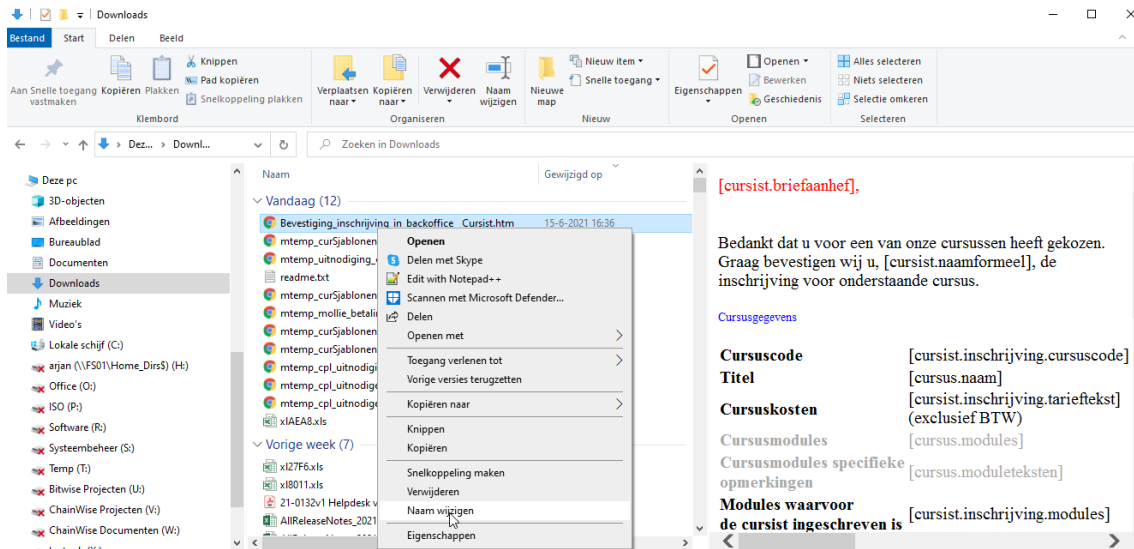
Downloads

Bestand Start Delen Beeld

Aan Snelle toegang vastmaken Kopiëren Plakken Knippen Pad kopiëren Snelkoppeling plakken
Klembord

Verplaatsen naar Kopiëren naar Verwijderen Naam wijzigen
Organiseren

Nieuwe map Nieuw item Snelle toegang
Nieuw

Eigenschappen Openen Bewerken Geschiedenis
Openen

Alles selecteren Niets selecteren Selectie omkeren
Selecteren

Dez... › Downl...

Zoeken in Downloads

Deze pc
3D-objecten
Afbeeldingen
Bureaublad
Documenten
Downloads
Muziek
Video's
Lokale schijf (C:)
arjan (\\FS01\Home_Dirs$) (H:)
Office (O:)
ISO (P:)
Software (R:)
Systeembeheer (S:)
Temp (T:)
Bitwise Projecten (U:)
ChainWise Projecten (V:)
ChainWise Documenten (W:)

Naam
Gewijzigd op

Vandaag (12)
Bevestiging_inschrijving_in_backoffice_Cursist.htm 15-6-2021 16:36
mtemp_curSjablonen
mtemp_uitnodiging_
readme.txt
mtemp_curSjablonen
mtemp_mollie_betali
mtemp_curSjablonen
mtemp_curSjablonen
mtemp_cpl_uitnodigi
mtemp_cpl_uitnodige
mtemp_cpl_uitnodige
xlAEA8.xls
Vorige week (7)
xl27F6.xls
xl8011.xls
21-0132v1 Helpdesk v
AllReleaseNotes_2021

Openen
Delen met Skype
Edit with Notepad++
Scannen met Microsoft Defender...
Delen
Openen met
Toegang verlenen tot
Vorige versies terugzetten
Kopiëren naar
Knippen
Kopiëren
Snelkoppeling maken
Verwijderen
Naam wijzigen
Eigenschappen

[cursist.briefaanhef],

Bedankt dat u voor een van onze cursussen heeft gekozen. Graag bevestigen wij u, [cursist.naamformeel], de inschrijving voor onderstaande cursus.

Cursusgegevens

| | |
|---|---|
| Cursuscode | [cursist.inschrijving.cursuscode] |
| Titel | [cursus.naam] |
| Cursuskosten | [cursist.inschrijving.tariefteksт] (exclusief BTW) |
| Cursusmodules | [cursus.modules] |
| Cursusmodules specifieke opmerkingen | [cursus.moduleteksten] |
| Modules waarvoor de cursist ingeschreven is | [cursist.inschrijving.modules] |